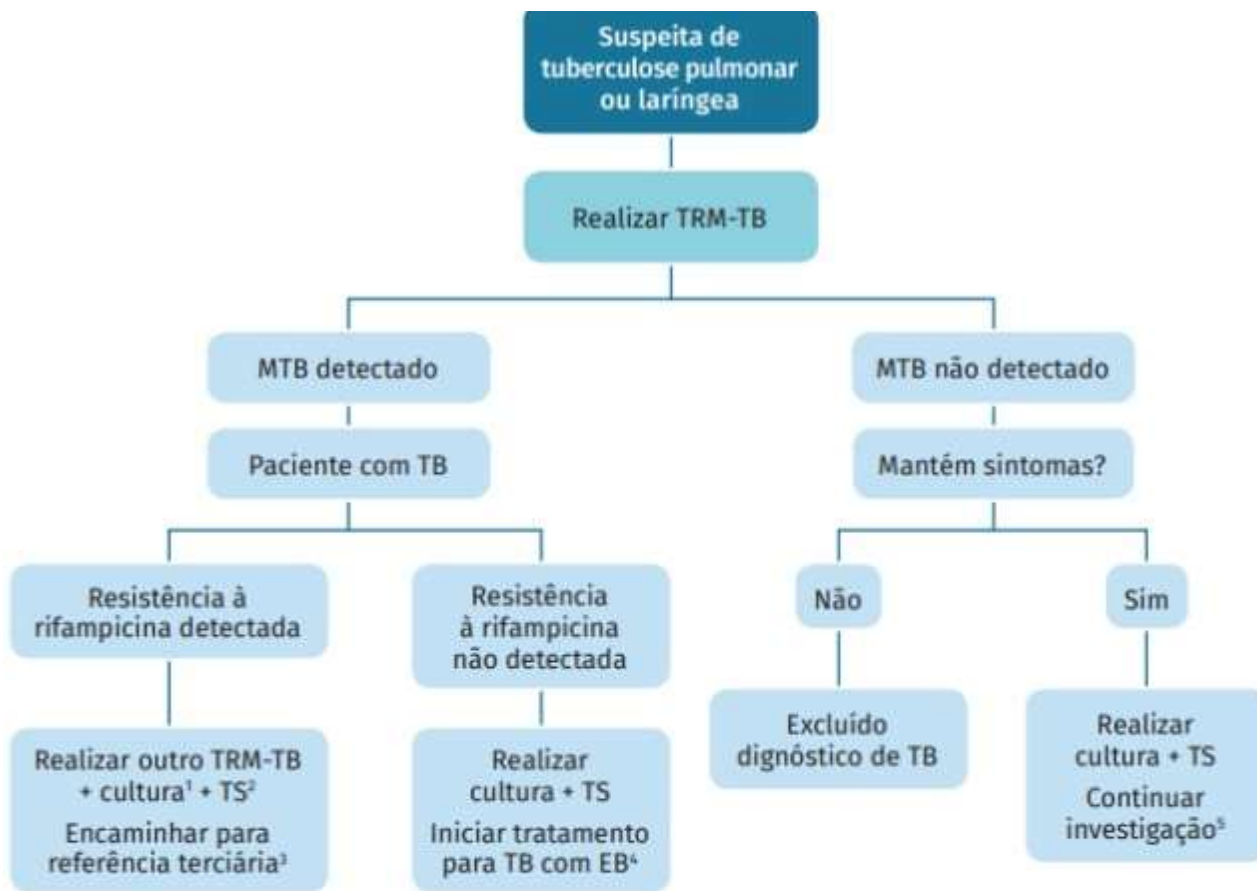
Suspeita de tuberculose pulmonar ou laríngea

Realizar TRM-TB

MTB detectado

Paciente com TB

Resistência à rifampicina detectada

Realizar outro TRM-TB + cultura$^1$ + TS$^2$

Encaminhar para referência terciária$^3$

Resistência à rifampicina não detectada

Realizar cultura + TS

Iniciar tratamento para TB com EB$^4$

MTB não detectado

Mantém sintomas?

Não

Excluído dignóstico de TB

Sim

Realizar cultura + TS

Continuar investigação$^5$